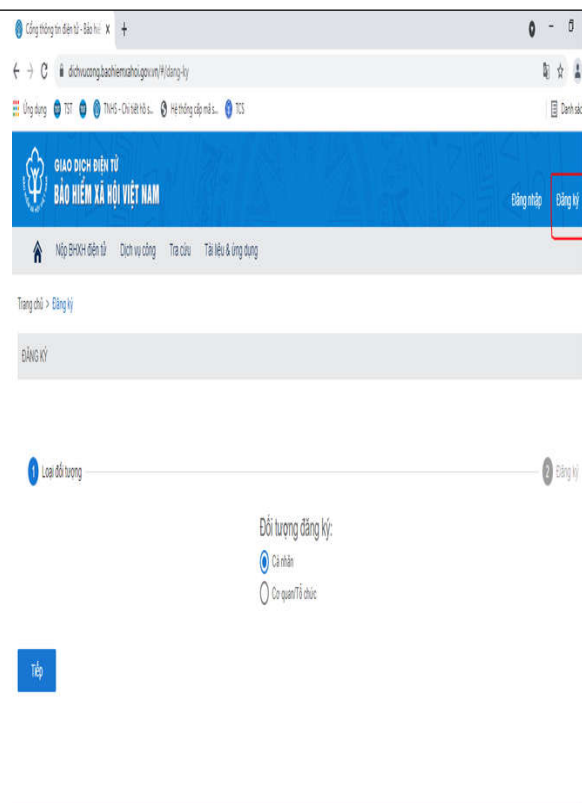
Cổng thông tin điện tử - Bảo hi X +

dichvucong.baohiemxahoi.gov.vn/#/dang-ky

Ứng dụng TST TNHS - Chi tiết hồ s... Hệ thống cấp mã s... TCS

Danh sá

GIAO DỊCH ĐIỆN TỬ
BẢO HIỂM XÃ HỘI VIỆT NAM

Đăng nhập Đăng ký

Nộp BHXH điện tử Dịch vụ công Tra cứu Tài liệu & ứng dụng

Trang chủ > Đăng ký

ĐĂNG KÝ

1 Loại đối tượng

2 Đăng ký

Đối tượng đăng ký:

Cá nhân

Cơ quan/Tổ chức

Tiếp